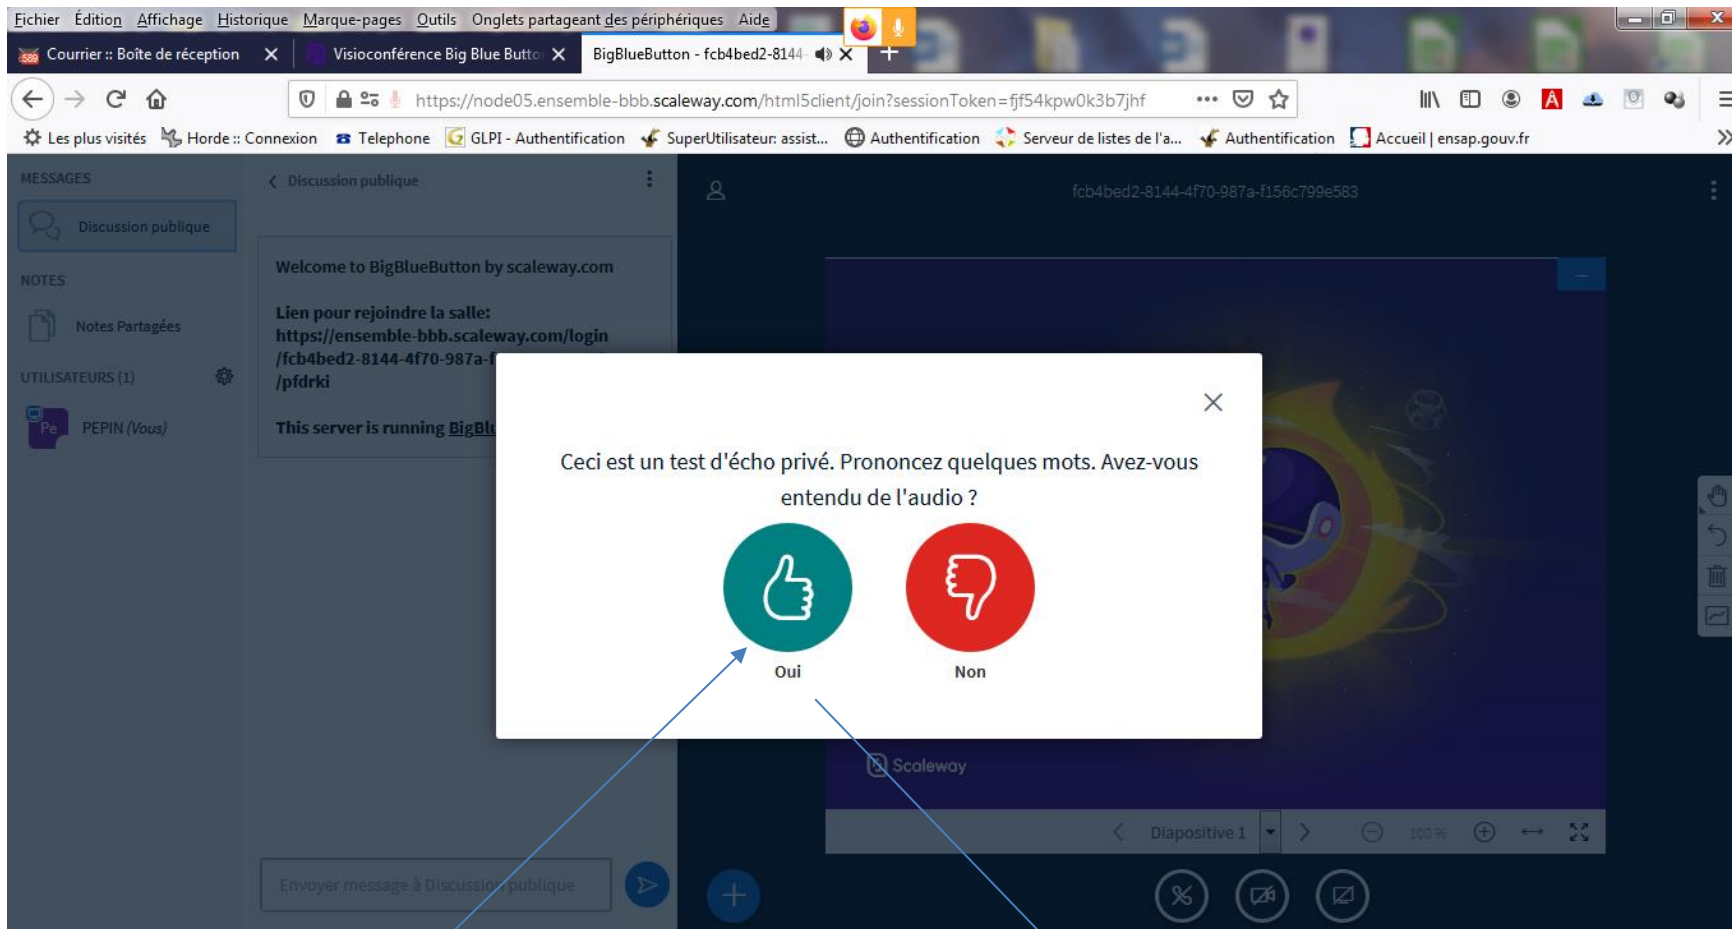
Fichier Édition Affichage Historique Marque-pages Outils Onglets partageant des périphériques Aide

Courrier :: Boîte de réception
Visioconférence Big Blue Butto
BigBlueButton - fcb4bed2-8144

https://node05.ensemble-bbb.scaleway.com/html5client/join?sessionToken=fjf54kpw0k3b7jhf

Les plus visités   Horde :: Connexion   Telephone   GLPI - Authentification   SuperUtilisateur: assist...   Authentification   Serveur de listes de l'a...   Authentification   Accueil | ensap.gouv.fr

MESSAGES
Discussion publique
NOTES
Notes Partagées
UTILISATEURS (1)
Pe PEPIN (Vous)

Discussion publique

Welcome to BigBlueButton by scaleway.com

Lien pour rejoindre la salle:
https://ensemble-bbb.scaleway.com/login/fcb4bed2-8144-4f70-987a-f
/pfdrki

This server is running BigBl

Envoyer message à Discussion publique

fcb4bed2-8144-4f70-987a-f156c799e583

Ceci est un test d'écho privé. Prononcez quelques mots. Avez-vous entendu de l'audio ?

Oui
Non

Scaleway

Diapositive 1
100 %